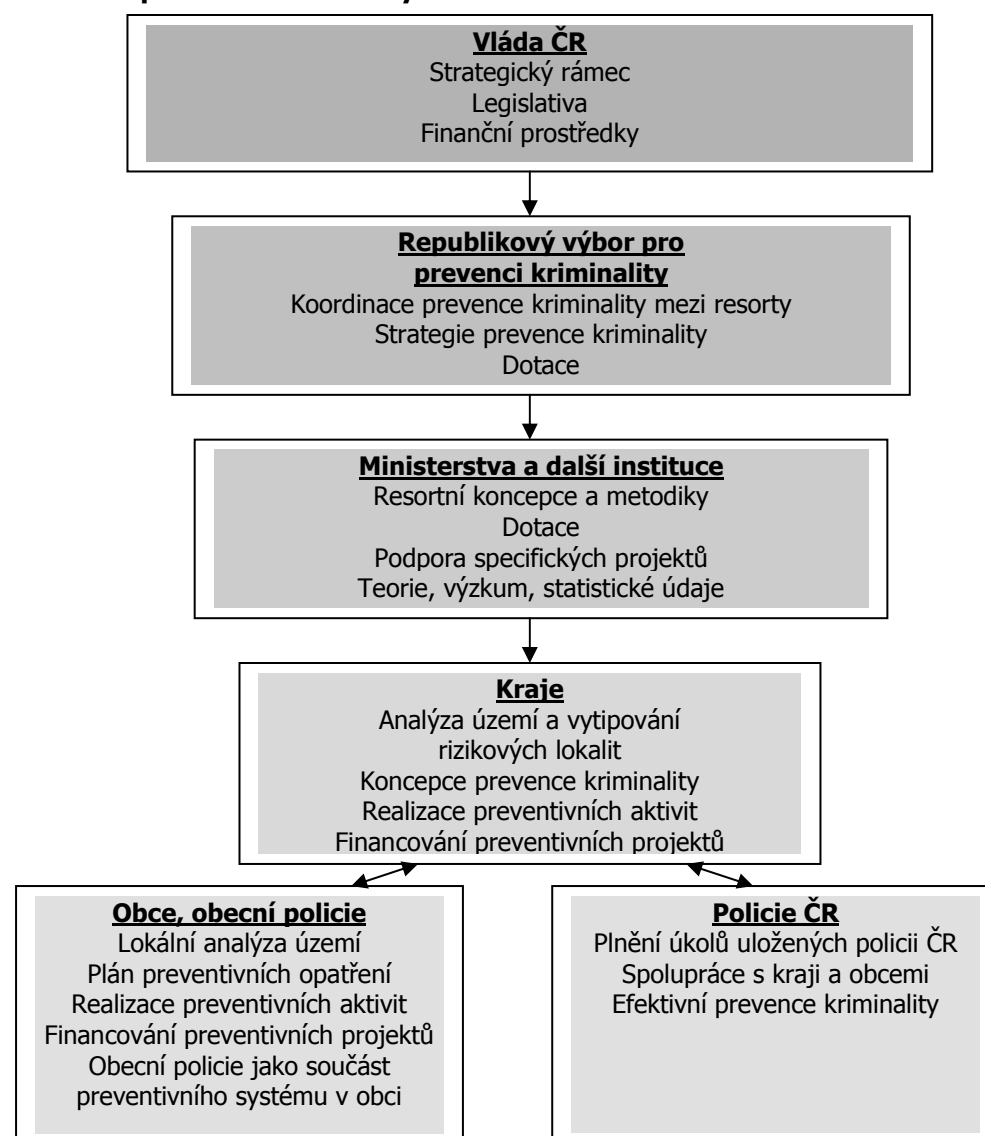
Vláda ČR
Strategický rámec
Legislativa
Finanční prostředky

Republikový výbor pro prevenci kriminality
Koordinace prevence kriminality mezi resorty
Strategie prevence kriminality
Dotace

Ministerstva a další instituce
Resortní koncepce a metodiky
Dotace
Podpora specifických projektů
Teorie, výzkum, statistické údaje

Kraje
Analýza území a vytipování rizikových lokalit
Koncepce prevence kriminality
Realizace preventivních aktivit
Financování preventivních projektů

Obce, obecní policie
Lokální analýza území
Plán preventivních opatření
Realizace preventivních aktivit
Financování preventivních projektů
Obecní policie jako součást preventivního systému v obci

Policie ČR
Plnění úkolů uložených policii ČR
Spolupráce s kraji a obcemi
Efektivní prevence kriminality